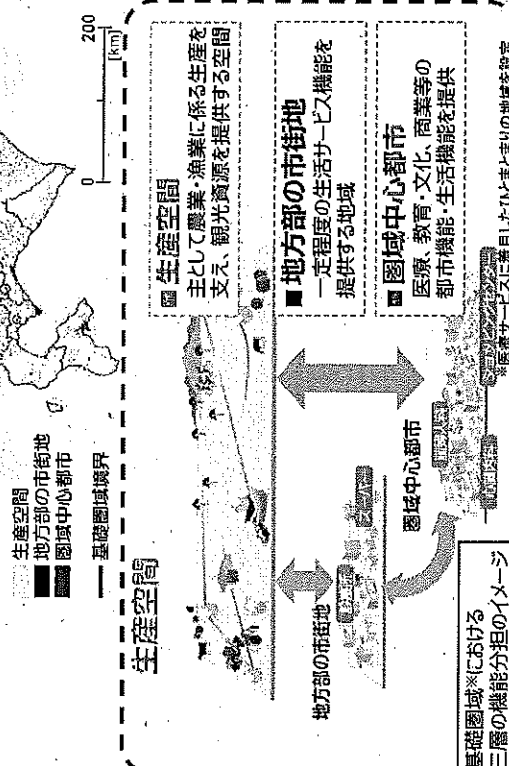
生産空間
地方部の市街地
圏域中心都市
基礎圏域境界

0
200
[km]

生産空間
主として農業・漁業に係る生産を支え、観光資源を提供する空間

地方部の市街地
一定程度の生活サービス機能を提供する地域

圏域中心都市
医療、教育、文化、商業等の都市機能・生活機能を提供

生産空間
地方部の市街地
圏域中心都市

基礎圏域※における三層の機能分担のイメージ

※医療サービスに着目したひとまとまりの地域を設定